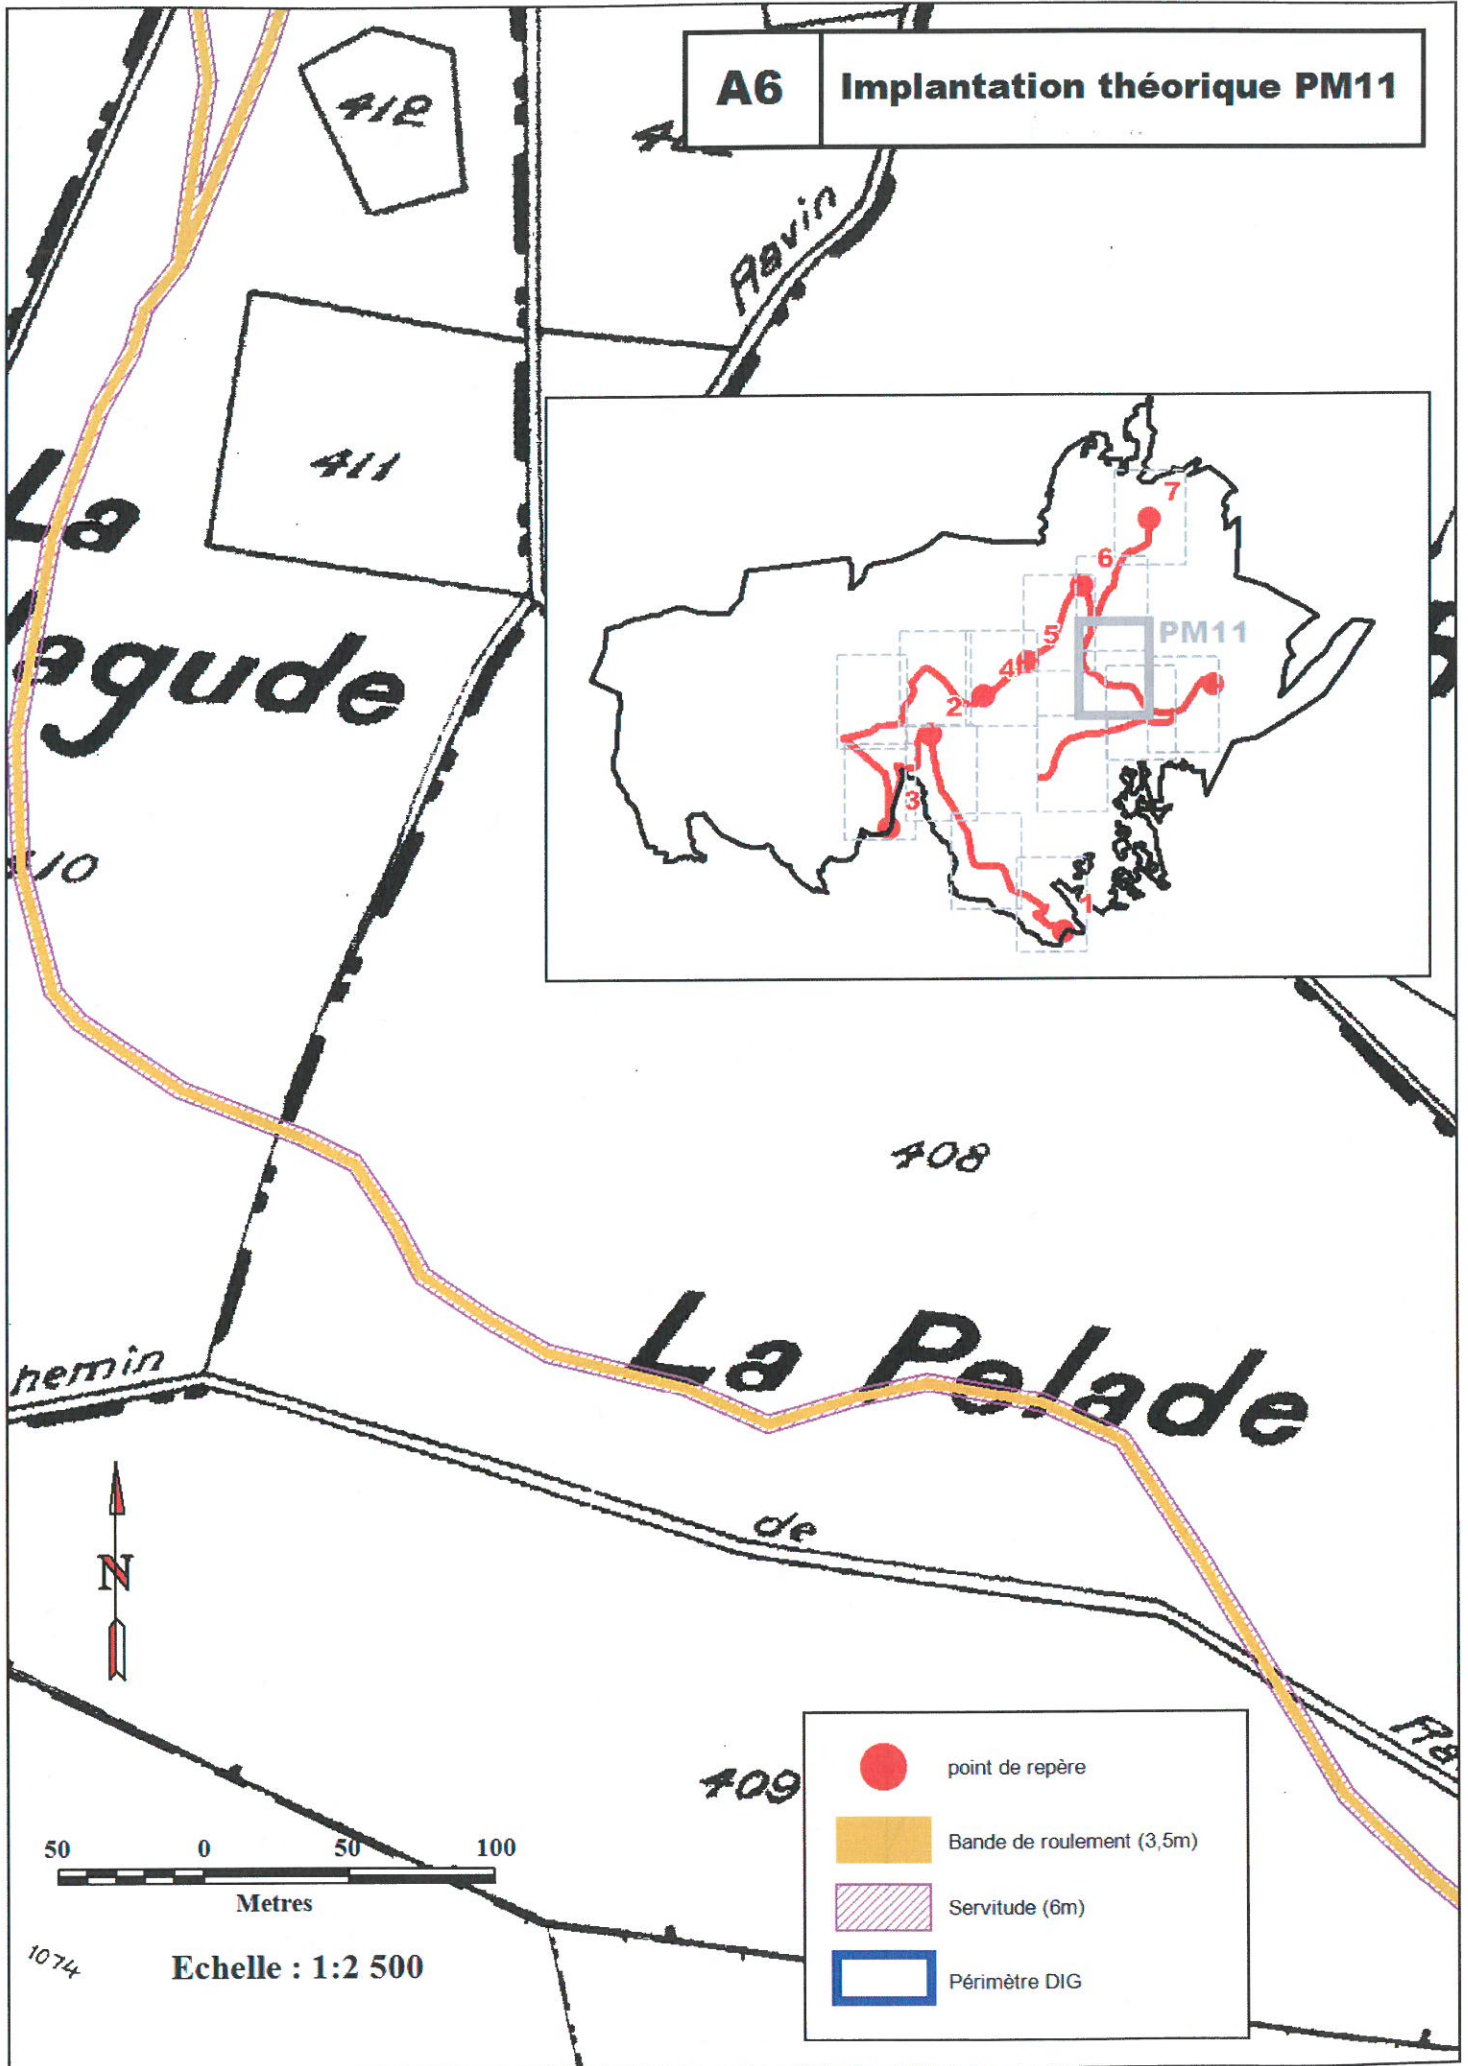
A6 Implantation théorique PM11

412

Ravin

411

La

agude

10

7

6

PM11

5

4

2

3

1

408

La Pelade

hemin

de

Ra

N

409

point de repère

Bande de roulement (3,5m)

Servitude (6m)

Périmètre DIG

50 0 50 100

Metres

1074

Echelle : 1:2 500